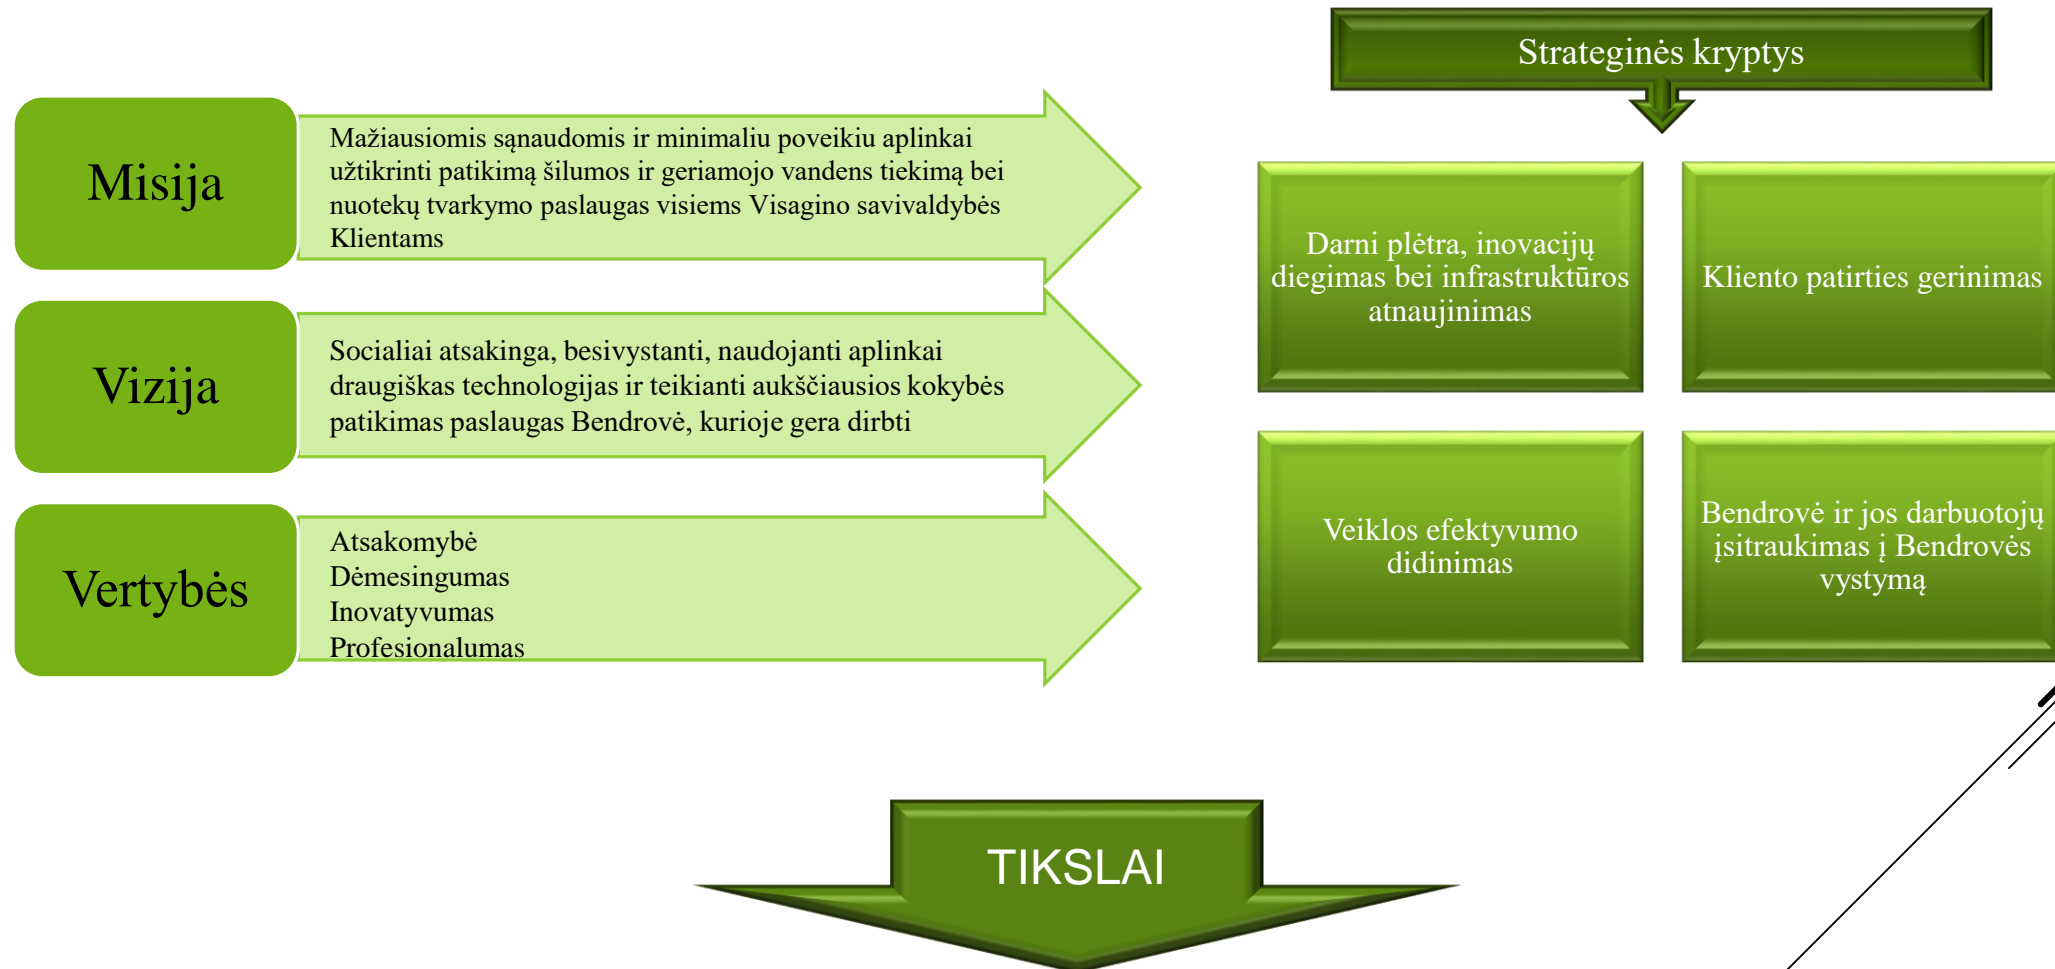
Misija

Mažiausiomis sąnaudomis ir minimaliu poveikiu aplinkai užtikrinti patikimą šilumos ir geriamojo vandens tiekimą bei nuotekų tvarkymo paslaugas visiems Visagino savivaldybės Klientams

Vizija

Socialiai atsakinga, besivystanti, naudojanti aplinkai draugiškas technologijas ir teikianti aukščiausios kokybės patikimas paslaugas Bendrovė, kurioje gera dirbti

Vertybės

Atsakomybė
Dėmesingumas
Inovatyvumas
Profesionalumas

Strateginės kryptys

Darni plėtra, inovacijų diegimas bei infrastruktūros atnaujinimas

Kliento patirties gerinimas

Veiklos efektyvumo didinimas

Bendrovė ir jos darbuotojų įsitraukimas į Bendrovės vystymą

TIKSLAI